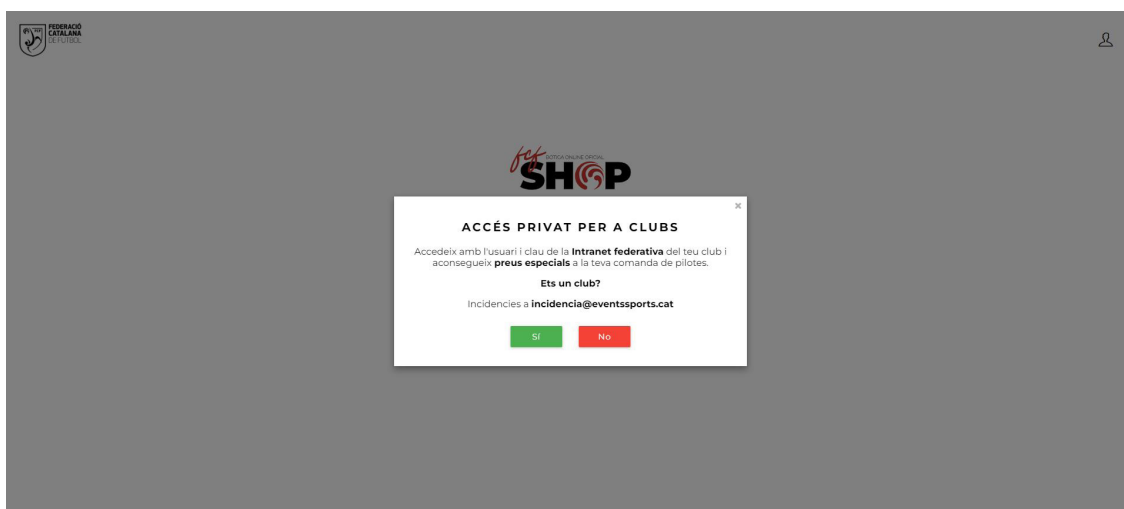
FEDERACIÓ CATALANA DE FUTBOL

fcf BOTIGA ONLINE OFICIAL SHOP

×

ACCÉS PRIVAT PER A CLUBS

Accedeix amb l'usuari i clau de la **Intranet federativa** del teu club i aconsegueix **preus especials** a la teva comanda de pilotes.

**Ets un club?**

Incidencies a **incidencia@eventssports.cat**

Sí

No